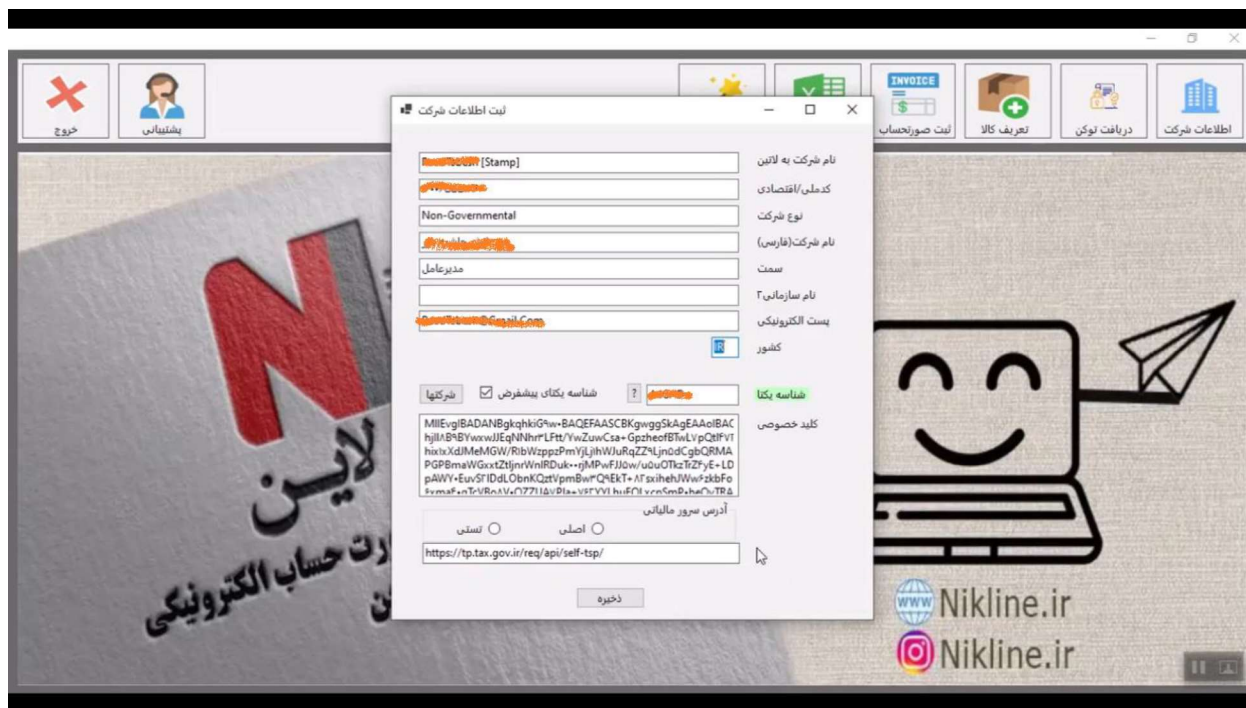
خروج
پشتیبانی
ثبت صورتحساب
INVOICE
تعریف کالا
دریافت توکن
اطلاعات شرکت

ثبت اطلاعات شرکت

نام شرکت به لاتین
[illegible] [Stamp]
کدملی/اقتصادی
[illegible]
نوع شرکت
Non-Governmental
نام شرکت(فارسی)
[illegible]
سمت
مدیرعامل
نام سازمانی۲
پست الکترونیکی
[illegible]@Gmail.Com
کشور
IR
شناسه یکتا
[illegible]
?
شناسه یکتای پیشفرض
شرکتها
کلید خصوصی
MIIEvgIBADANBgkqhkiG9w0BAQEFAASCBKgwggSkAgEAAoIBAC
hjlIAB8BYwxwJJEqNNhr/LFtt/YwZuwCsa+GpzheofBTwLVpQtIFVT
hixIxXdJMeMGW/RIbWzppzPmYjLjihWJuRqZZ4Ljn0dCgbQRMA
PGPBmaWGxxtZtljnrWnlRDuk--rjMPwFJJ0w/u0uOTkzTrZ4yE+LD
pAWY+EuvS1IDdLObnKQztVpmBw3Q8EkT+A1sxihehJWw4zkbFo
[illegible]
آدرس سرور مالیاتی
تستی
اصلی
https://tp.tax.gov.ir/req/api/self-tsp/
ذخیره

لاین
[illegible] حساب الکترونیکی
Nikline.ir
Nikline.ir